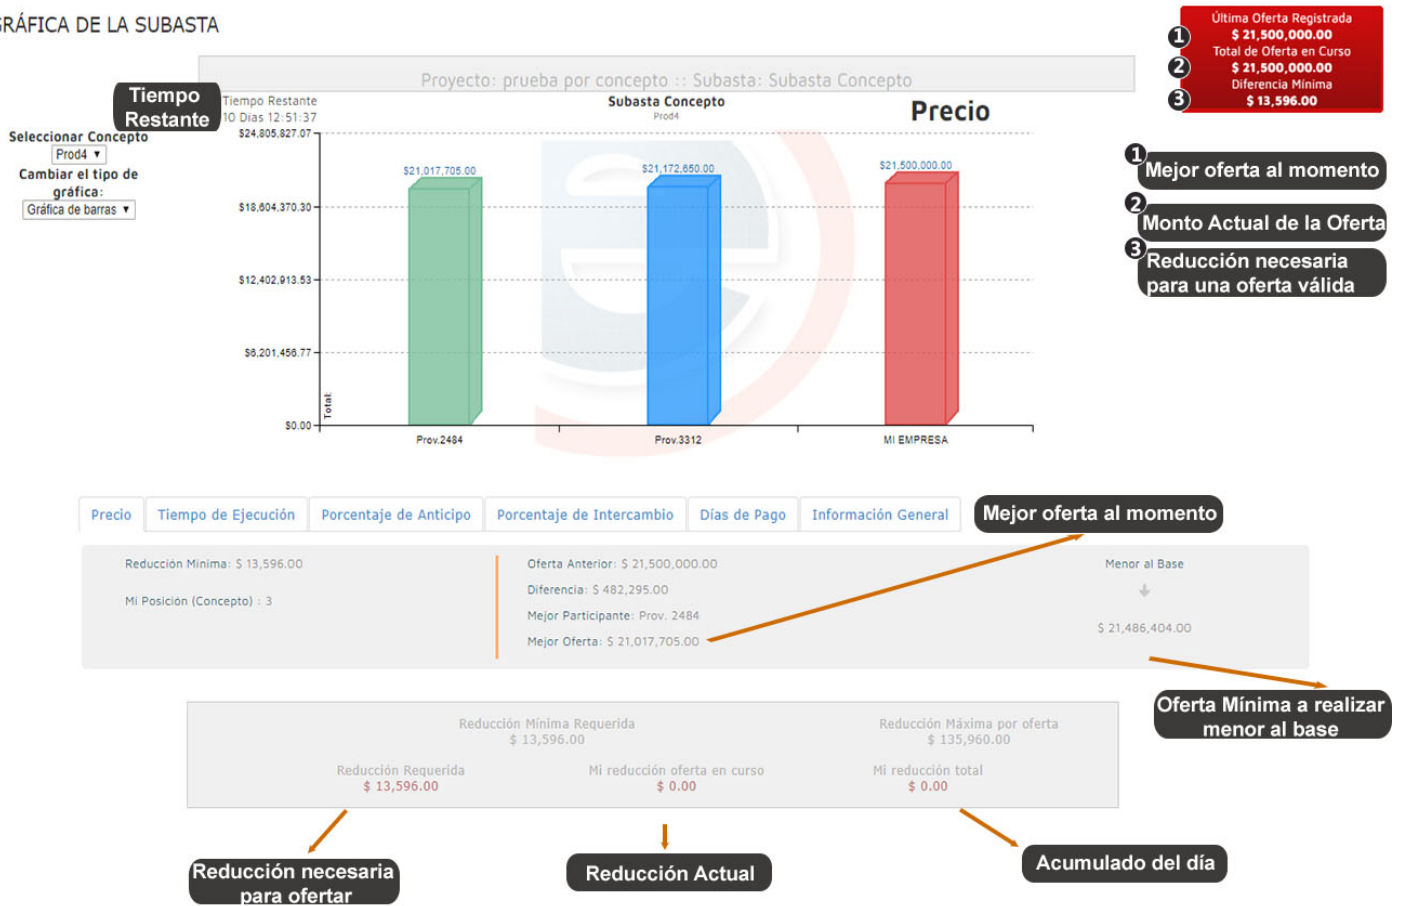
RÁFICA DE LA SUBASTA

Última Oferta Registrada
❶ $ 21,500,000.00
Total de Oferta en Curso
❷ $ 21,500,000.00
Diferencia Mínima
❸ $ 13,596.00

Proyecto: prueba por concepto :: Subasta: Subasta Concepto

Tiempo Restante

Tiempo Restante
10 Días 12:51:37

Seleccionar Concepto
Prod4 ▾
Cambiar el tipo de gráfica:
Gráfica de barras ▾

Subasta Concepto
Prod4

Precio

$24,805,827.07
$18,604,370.30
$12,402,913.53
$6,201,456.77
$0.00
Total

$21,017,705.00
$21,172,650.00
$21,500,000.00

Prov.2484
Prov.3312
MI EMPRESA

❶ Mejor oferta al momento
❷ Monto Actual de la Oferta
❸ Reducción necesaria para una oferta válida

| Precio | Tiempo de Ejecución | Porcentaje de Anticipo | Porcentaje de Intercambio | Días de Pago | Información General |
|---|---|---|---|---|---|

Mejor oferta al momento

Reducción Mínima: $ 13,596.00
Mi Posición (Concepto) : 3

Oferta Anterior: $ 21,500,000.00
Diferencia: $ 482,295.00
Mejor Participante: Prov. 2484
Mejor Oferta: $ 21,017,705.00

Menor al Base
$ 21,486,404.00

Oferta Mínima a realizar menor al base

Reducción Mínima Requerida
$ 13,596.00
Reducción Máxima por oferta
$ 135,960.00
Reducción Requerida
$ 13,596.00
Mi reducción oferta en curso
$ 0.00
Mi reducción total
$ 0.00

Reducción necesaria para ofertar
Reducción Actual
Acumulado del día